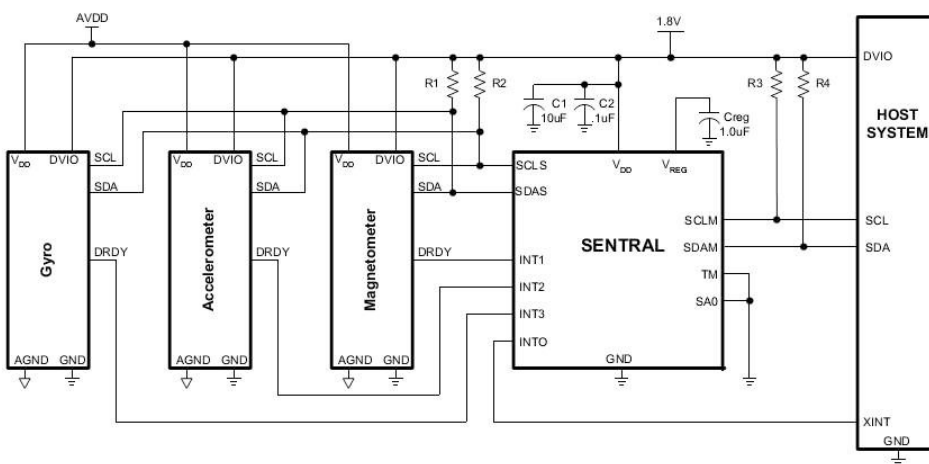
AVDD

1.8V

DVIO

R1

R2

C1
10uF

C2
.1uF

Creg
1.0uF

R3

R4

HOST
SYSTEM

$V_{DD}$ DVIO SCL

SDA

Gyro

DRDY

AGND GND

$V_{DD}$ DVIO SCL

SDA

Accelerometer

DRDY

AGND GND

$V_{DD}$ DVIO SCL

SDA

Magnetometer

DRDY

AGND GND

SCLS

SDAS

$V_{DD}$

$V_{REG}$

SENTRAL

SCLM

SDAM

TM

SA0

INT1

INT2

INT3

INTO

GND

SCL

SDA

XINT

GND